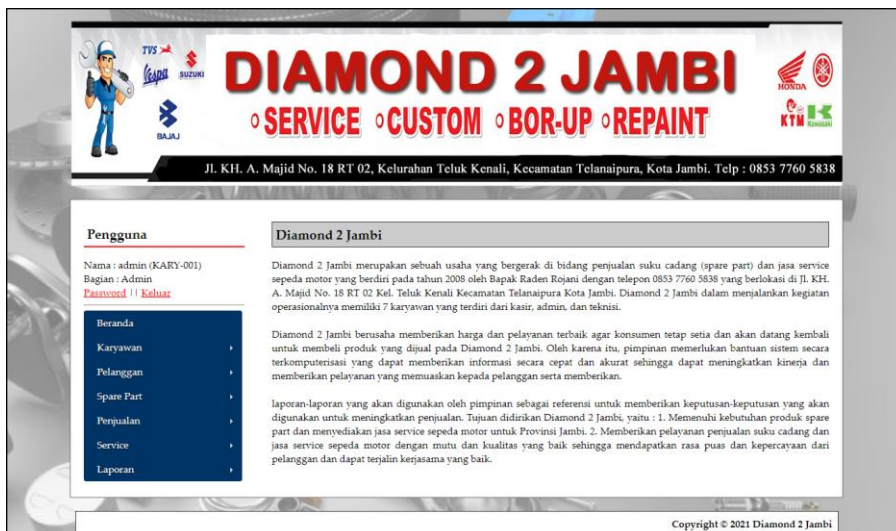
TVS
Vespa
SUZUKI
BAJAJ

DIAMOND 2 JAMBI
○SERVICE ○CUSTOM ○BOR-UP ○REPAINT

HONDA
KTM
Kawasaki

Jl. KH. A. Majid No. 18 RT 02, Kelurahan Teluk Kenali, Kecamatan Telanaipura, Kota Jambi. Telp : 0853 7760 5838

Pengguna

Nama : admin (KARY-001)
Bagian : Admin
Password || Keluar

Beranda
Karyawan
Pelanggan
Spare Part
Penjualan
Service
Laporan

Diamond 2 Jambi

Diamond 2 Jambi merupakan sebuah usaha yang bergerak di bidang penjualan suku cadang (spare part) dan jasa service sepeda motor yang berdiri pada tahun 2008 oleh Bapak Raden Rojani dengan telepon 0853 7760 5838 yang berlokasi di Jl. KH. A. Majid No. 18 RT 02 Kel. Teluk Kenali Kecamatan Telanaipura Kota Jambi. Diamond 2 Jambi dalam menjalankan kegiatan operasionalnya memiliki 7 karyawan yang terdiri dari kasir, admin, dan teknisi.

Diamond 2 Jambi berusaha memberikan harga dan pelayanan terbaik agar konsumen tetap setia dan akan datang kembali untuk membeli produk yang dijual pada Diamond 2 Jambi. Oleh karena itu, pimpinan memerlukan bantuan sistem secara terkomputerisasi yang dapat memberikan informasi secara cepat dan akurat sehingga dapat meningkatkan kinerja dan memberikan pelayanan yang memuaskan kepada pelanggan serta memberikan.

laporan-laporan yang akan digunakan oleh pimpinan sebagai referensi untuk memberikan keputusan-keputusan yang akan digunakan untuk meningkatkan penjualan. Tujuan didirikan Diamond 2 Jambi, yaitu : 1. Memenuhi kebutuhan produk spare part dan menyediakan jasa service sepeda motor untuk Provinsi Jambi. 2. Memberikan pelayanan penjualan suku cadang dan jasa service sepeda motor dengan mutu dan kualitas yang baik sehingga mendapatkan rasa puas dan kepercayaan dari pelanggan dan dapat terjalin kerjasama yang baik.

Copyright © 2021 Diamond 2 Jambi